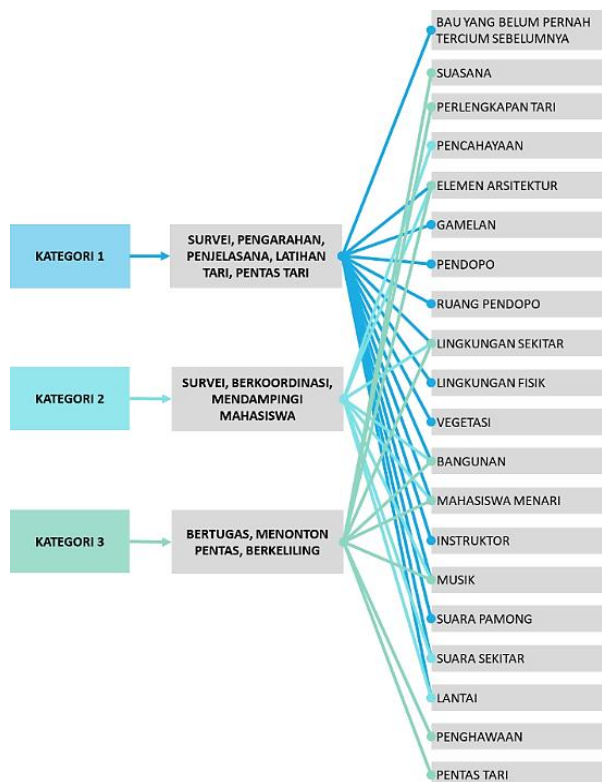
KATEGORI 1

SURVEI, PENGARAHAN, PENJELASANA, LATIHAN TARI, PENTAS TARI

KATEGORI 2

SURVEI, BERKOORDINASI, MENDAMPINGI MAHASISWA

KATEGORI 3

BERTUGAS, MENONTON PENTAS, BERKELILING

BAU YANG BELUM PERNAH TERCIUM SEBELUMNYA

SUASANA

PERLENGKAPAN TARI

PENCAHAYAAN

ELEMEN ARSITEKTUR

GAMELAN

PENDOPO

RUANG PENDOPO

LINGKUNGAN SEKITAR

LINGKUNGAN FISIK

VEGETASI

BANGUNAN

MAHASISWA MENARI

INSTRUKTOR

MUSIK

SUARA PAMONG

SUARA SEKITAR

LANTAI

PENGHAWAAN

PENTAS TARI